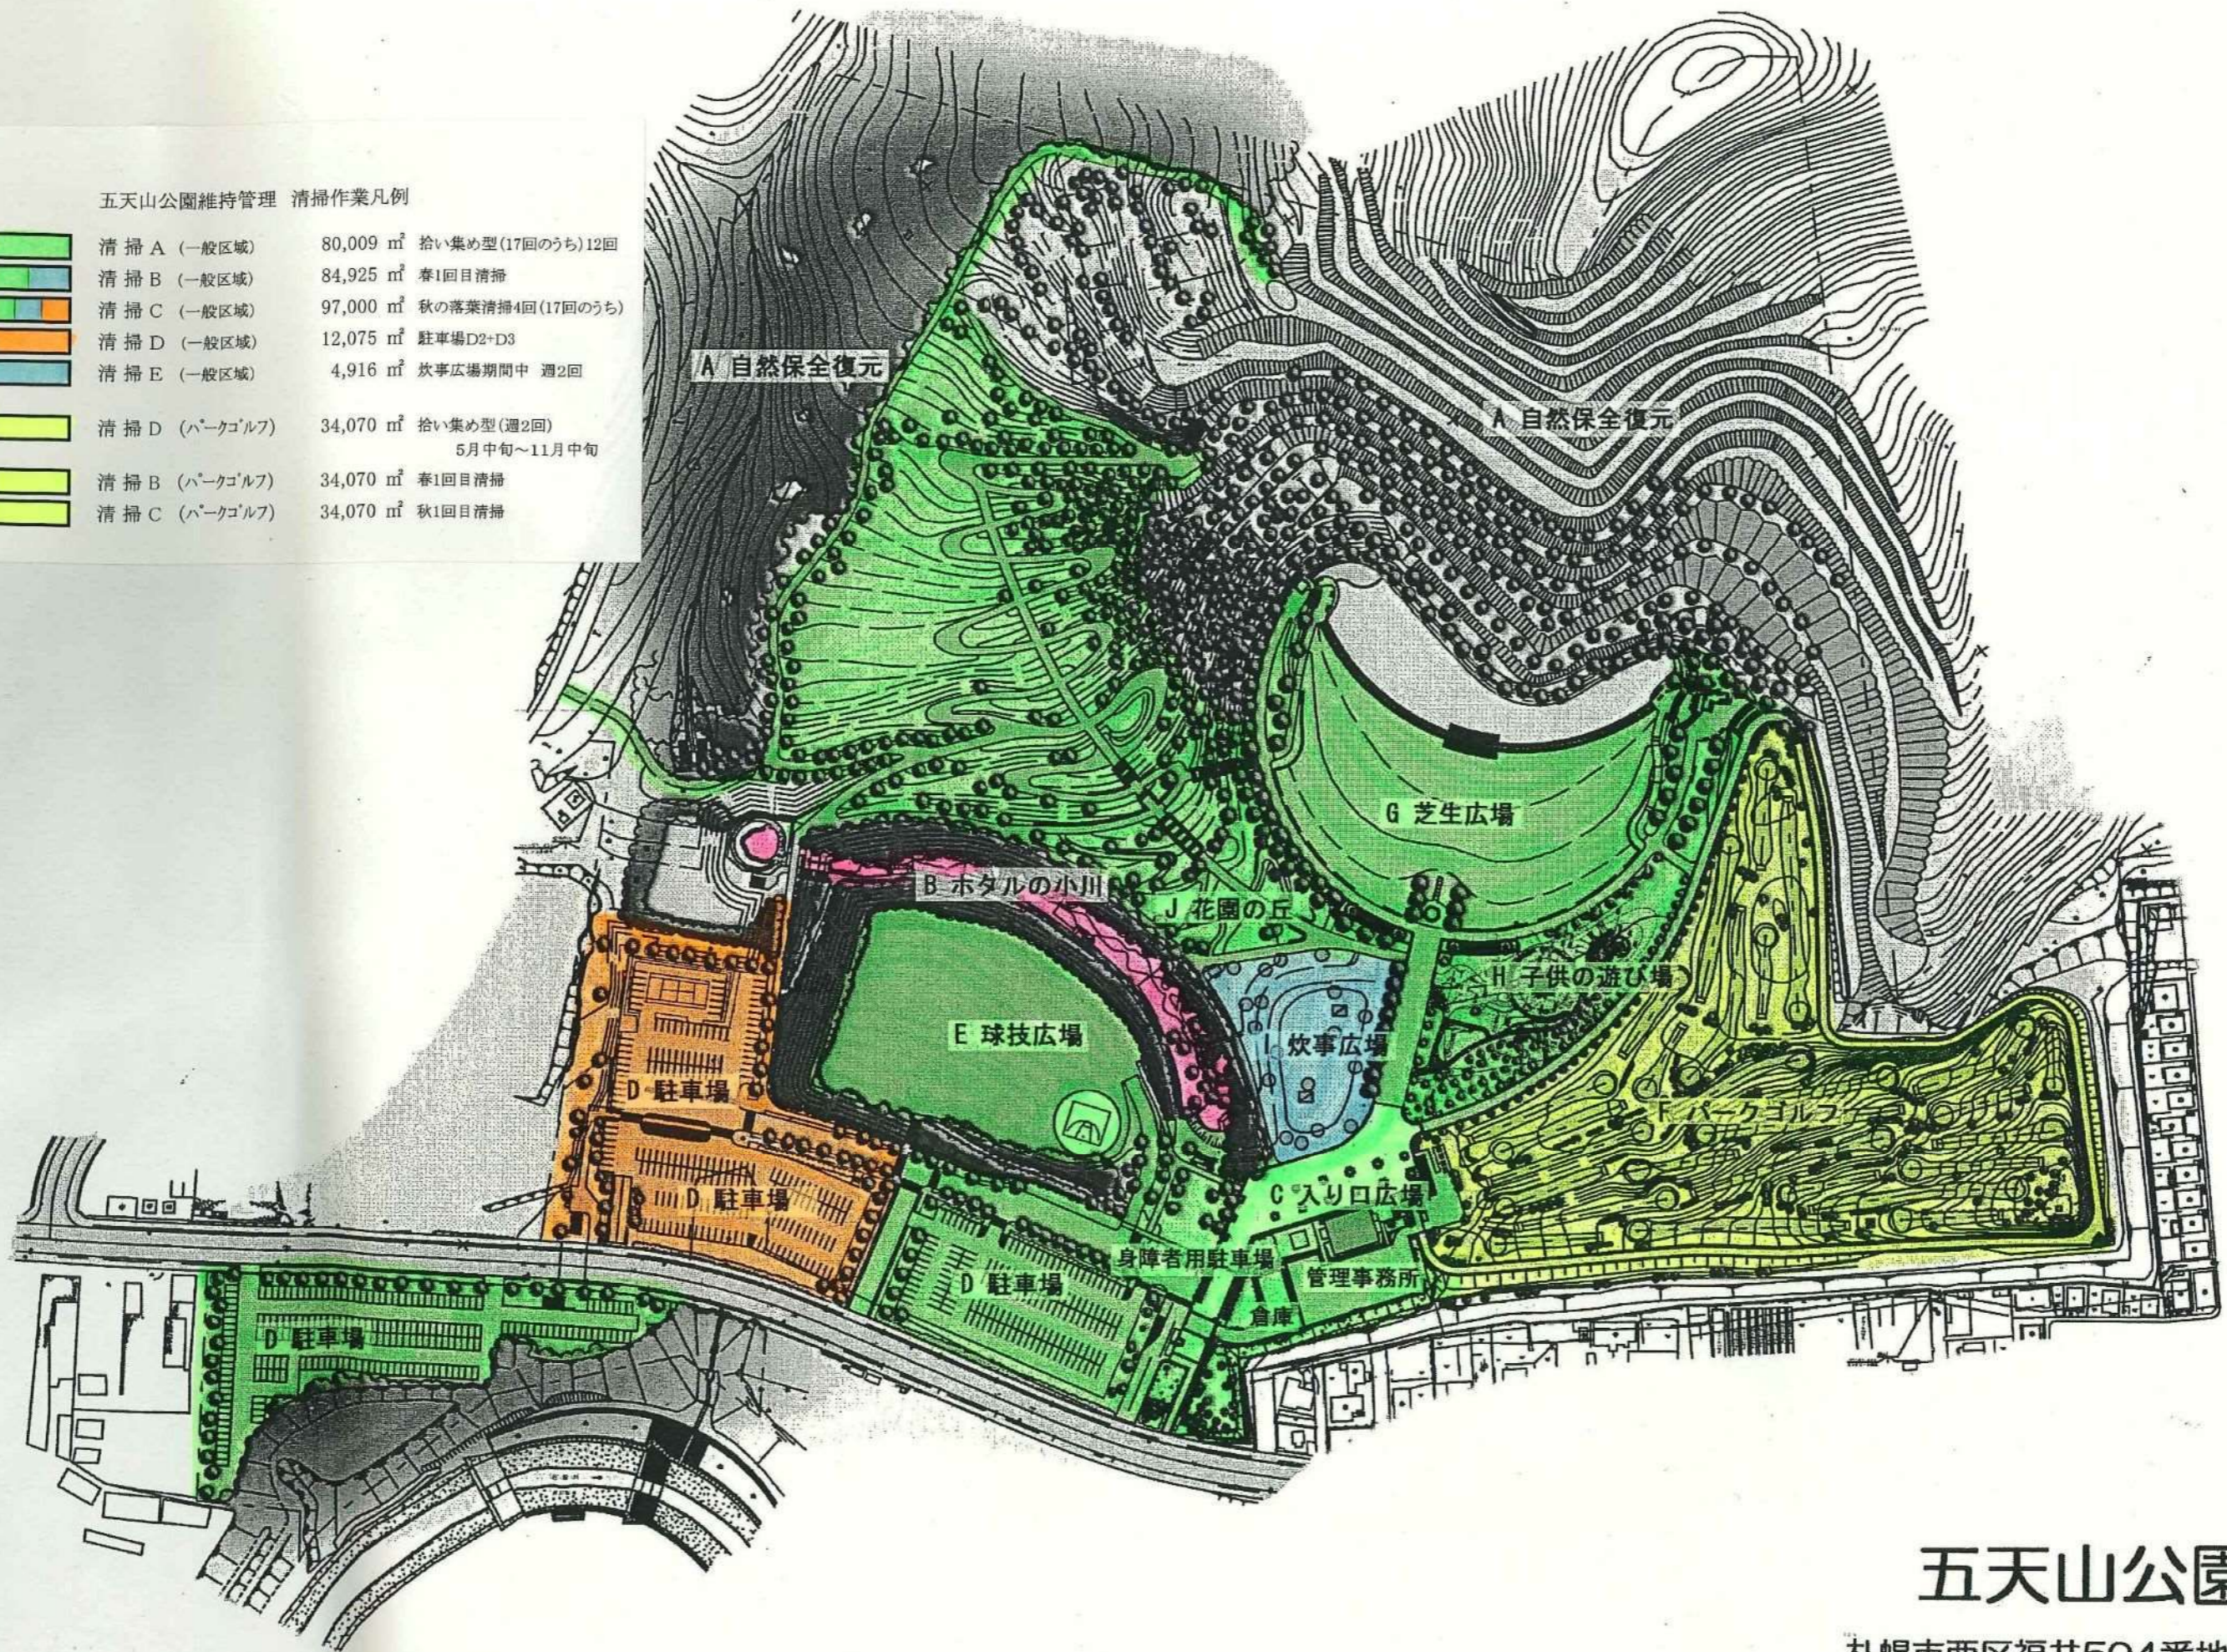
五天山公園維持管理 清掃作業凡例

清掃A (一般区域) 80,009 ㎡ 拾い集め型(17回のうち)12回
清掃B (一般区域) 84,925 ㎡ 春1回目清掃
清掃C (一般区域) 97,000 ㎡ 秋の落葉清掃4回(17回のうち)
清掃D (一般区域) 12,075 ㎡ 駐車場D2+D3
清掃E (一般区域) 4,916 ㎡ 炊事広場期間中 週2回

清掃D (パークゴルフ) 34,070 ㎡ 拾い集め型(週2回) 5月中旬~11月中旬
清掃B (パークゴルフ) 34,070 ㎡ 春1回目清掃
清掃C (パークゴルフ) 34,070 ㎡ 秋1回目清掃

A 自然保全復元
A 自然保全復元
G 芝生広場
B ホタルの小川
J 花園の丘
H 子供の遊び場
E 球技広場
I 炊事広場
D 駐車場
D 駐車場
F パークゴルフ
C 入り口広場
身障者用駐車場
D 駐車場
管理事務所
倉庫
D 駐車場

五天山公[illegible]
札幌市西区福井504番地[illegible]